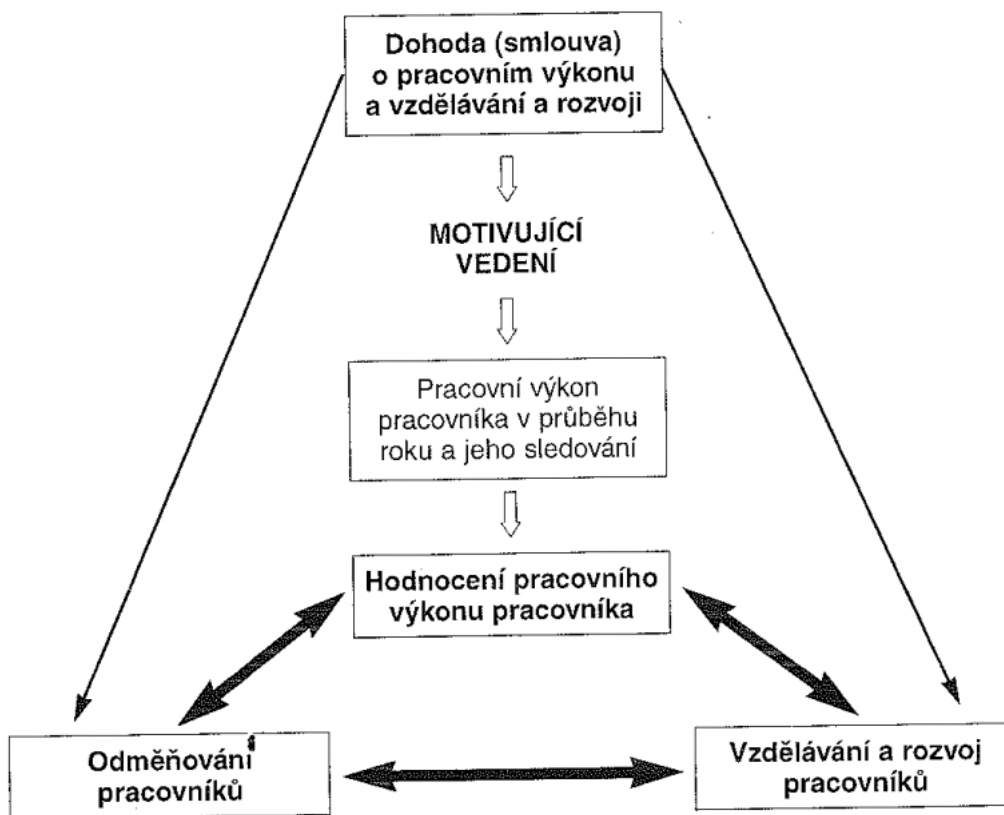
Dohoda (smlouva) o pracovním výkonu a vzdělávání a rozvoji

MOTIVUJÍCÍ VEDENÍ

Pracovní výkon pracovníka v průběhu roku a jeho sledování

Hodnocení pracovního výkonu pracovníka

Odměňování pracovníků

Vzdělávání a rozvoj pracovníků